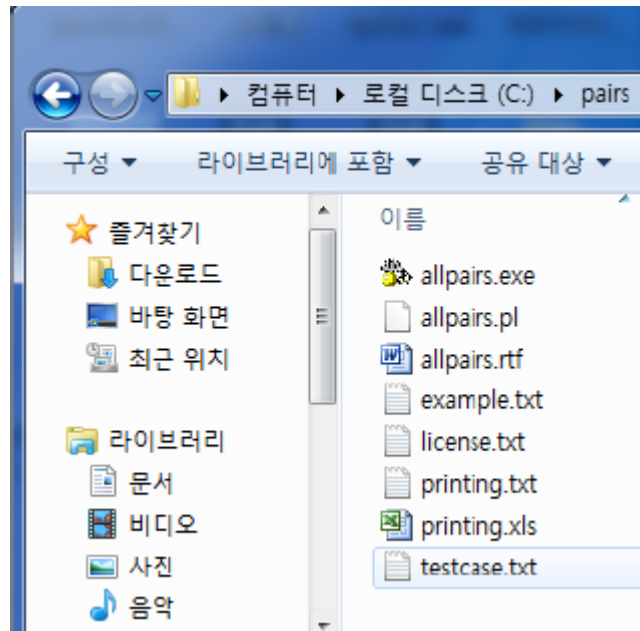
▸ 컴퓨터 ▸ 로컬 디스크 (C:) ▸ pairs

구성 ▾ 라이브러리에 포함 ▾ 공유 대상 ▾

즐겨찾기
다운로드
바탕 화면
최근 위치

라이브러리
문서
비디오
사진
음악

이름
allpairs.exe
allpairs.pl
allpairs.rtf
example.txt
license.txt
printing.txt
printing.xls
testcase.txt